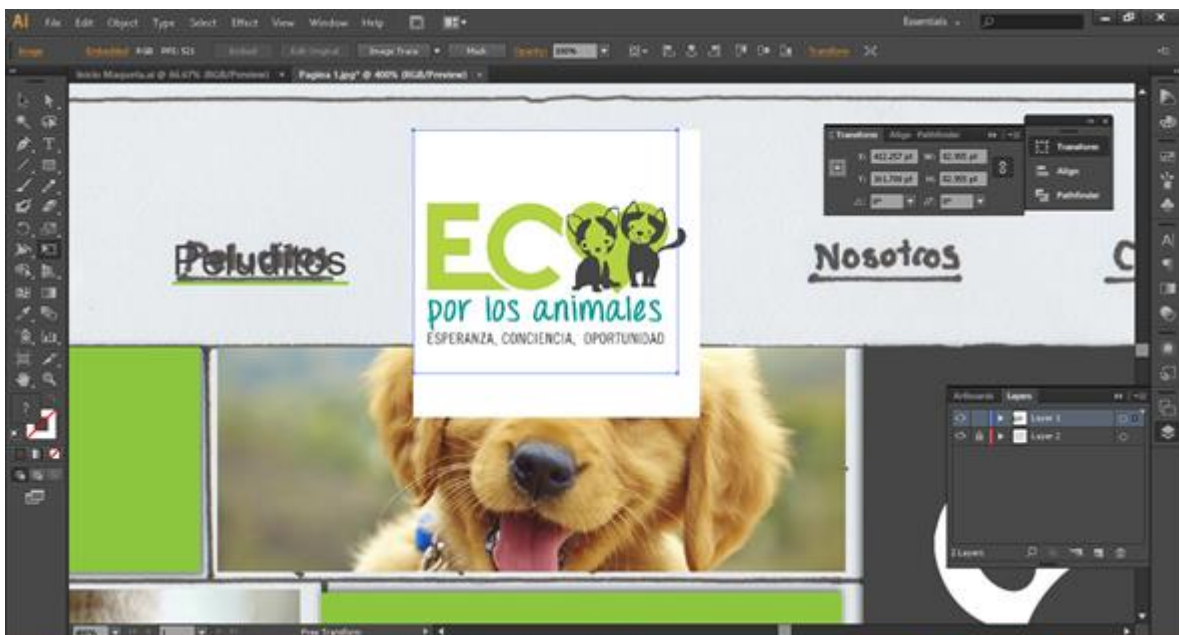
Ai File Edit Object Type Select Effect View Window Help

Essentials

Image Embedded RGB PPI: 521 Embed Edit Original Image Trace Mask Opacity: 100% Transform

Inicio Maqueta.ai @ 86.67% (RGB/Preview) × Pagina 1.jpg* @ 400% (RGB/Preview) ×

Transform Align Pathfinder

X: 422.257 pt W: 82.955 pt
Y: 361.799 pt H: 82.955 pt
0° 0°

Transform
Align
Pathfinder

Peluditos

ECO
por los animales
ESPERANZA, CONCIENCIA, OPORTUNIDAD

Nosotros

Artboards Layers

Layer 1
Layer 2

2 Layers

Free Transform